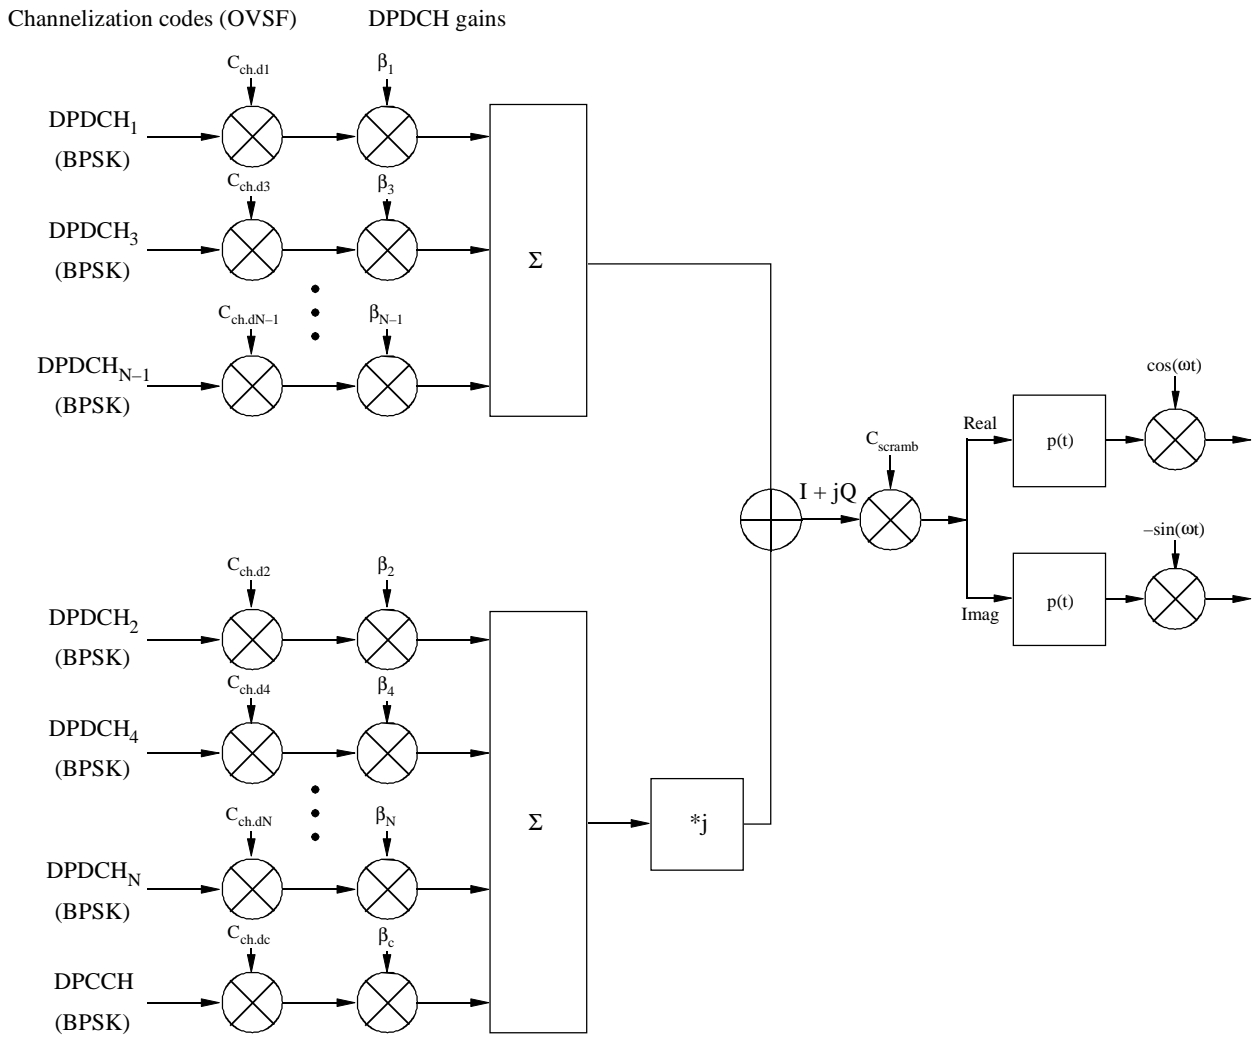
Channelization codes (OVSF)

DPDCH gains

$C_{ch.d1}$

$\beta_1$

DPDCH$_1$
(BPSK)

$C_{ch.d3}$

$\beta_3$

DPDCH$_3$
(BPSK)

Σ

$C_{ch.dN-1}$

$\beta_{N-1}$

DPDCH$_{N-1}$
(BPSK)

cos(ωt)

Real

p(t)

$C_{scramb}$

I + jQ

−sin(ωt)

Imag

p(t)

$C_{ch.d2}$

$\beta_2$

DPDCH$_2$
(BPSK)

$C_{ch.d4}$

$\beta_4$

DPDCH$_4$
(BPSK)

Σ

*j

$C_{ch.dN}$

$\beta_N$

DPDCH$_N$
(BPSK)

$C_{ch.dc}$

$\beta_c$

DPCCH
(BPSK)